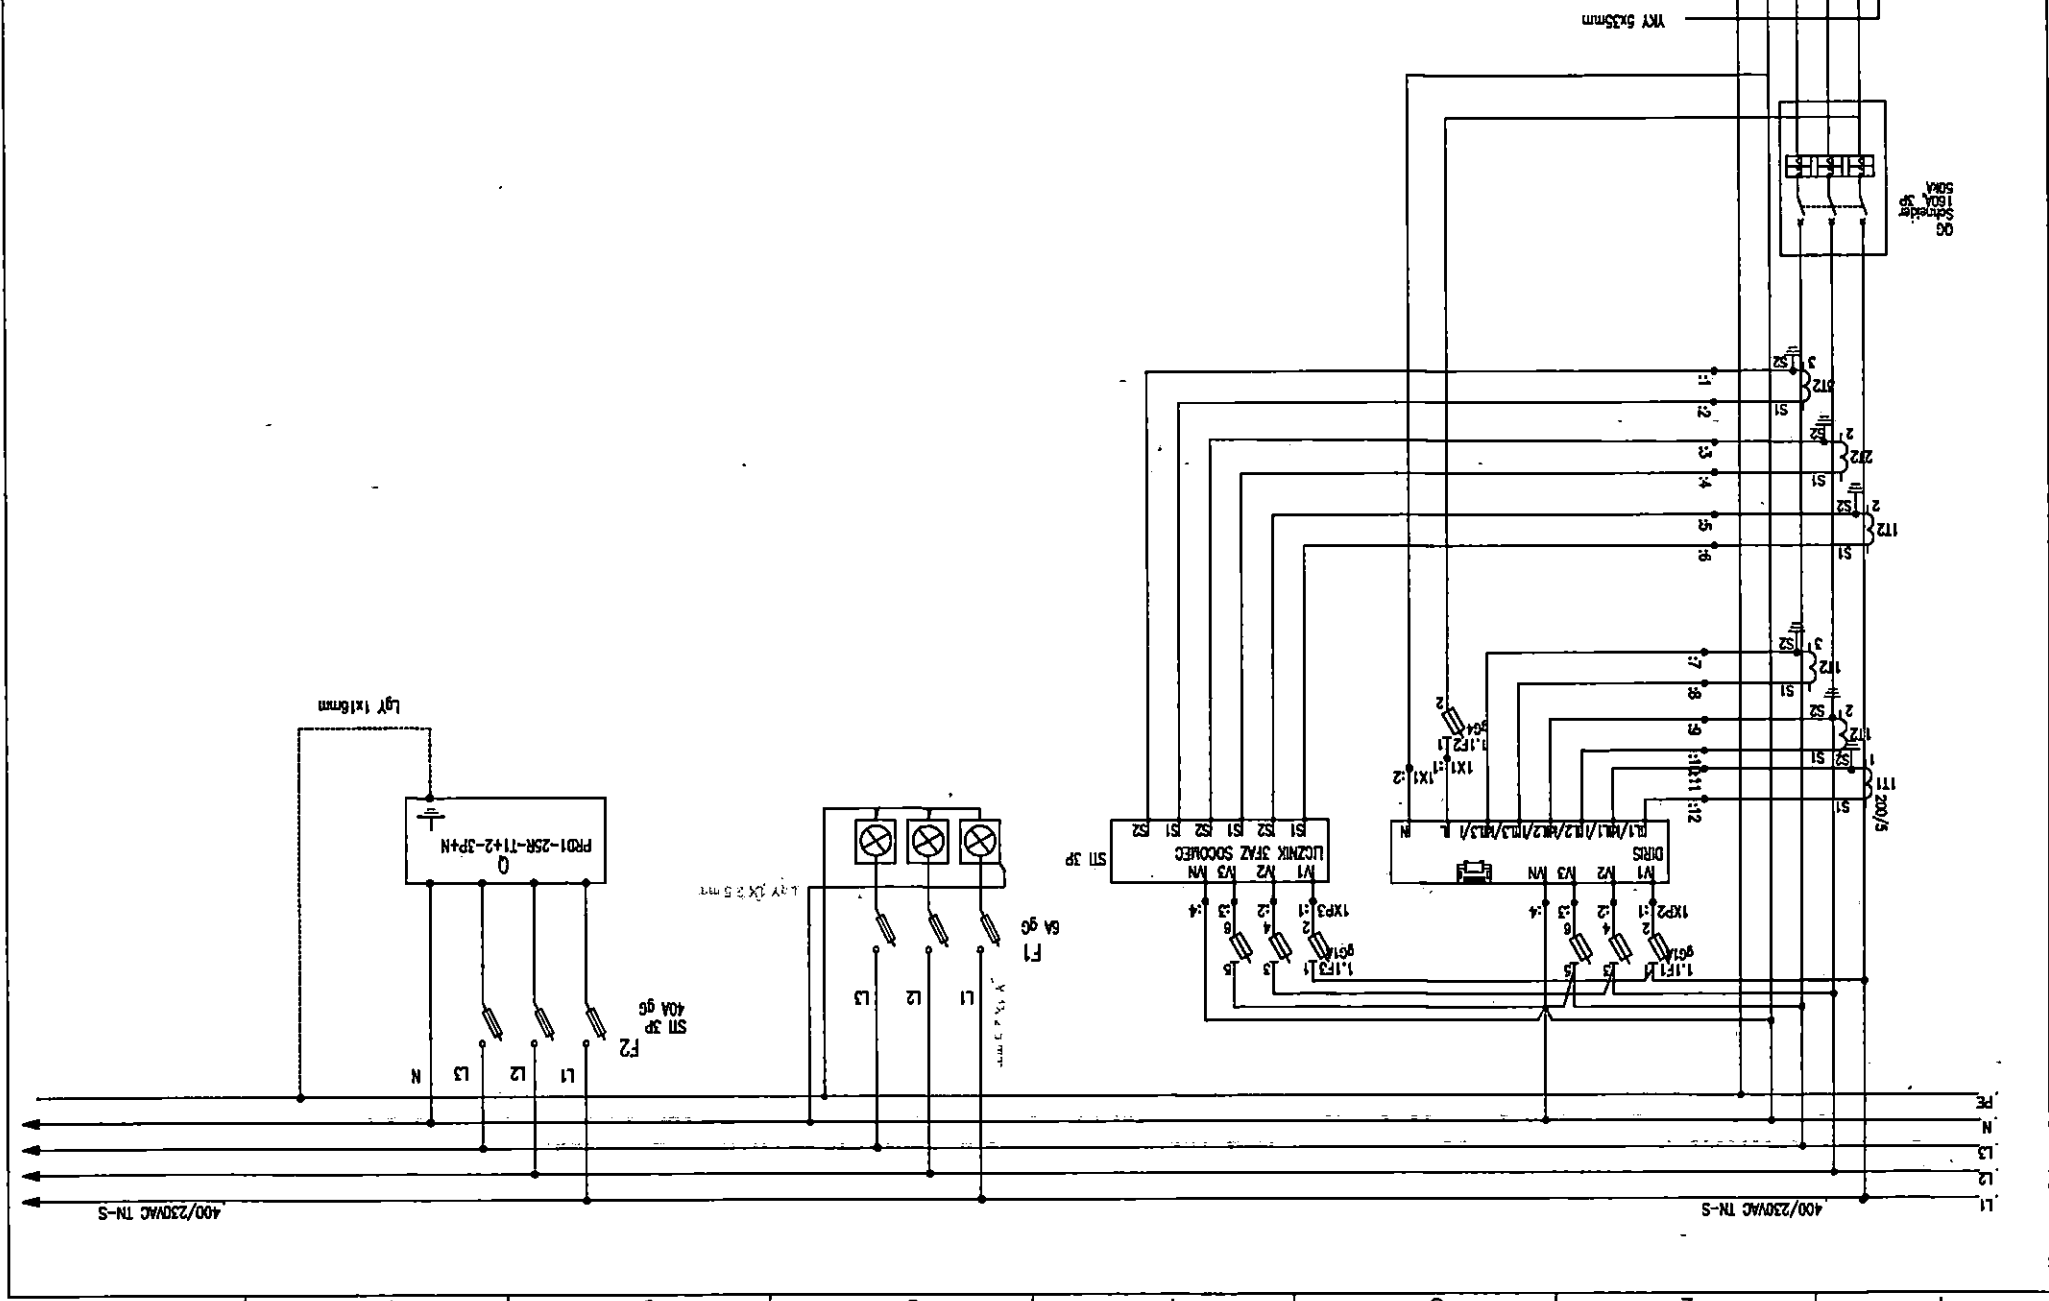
YKY 5x35mm

QG
Schneider
160A 3P
50kA

3
S2
3T2
S1

2
S2
2T2
S1

2
S2
1T2
S1

3
S2
1T2
S1

2
S2
1T2
S1

1
S2
1T1
200/5
S1

:1
:2
:3
:4
:5
:6
:7
:8
:9
:10
:11
:12

1X1:2
1X1:1
1.1F2
gG4
2

S2 S1 S2 S1 S2 S1
LICZNIK 3FAZ SOCOMEC
V1 V2 V3 VN
STI 3P

N L I3/L I2/L I1/L
DIRIS
V1 V2 V3 VN

1XP3:1 :2 :3 :4
2 4 6
1.1F3 gG1A
1 3 5

1XP2:1 :2 :3 :4
2 4 6
1.1F1 gG1A
1 3 5

F1
6A gG

LgY 1X2.5mm

L1 L2 L3

LgY 1x16mm

PRD1-25R-T1+2-3P+N
Q

F2
STI 3P
40A gG

L1 L2 L3 N

PE
N
L3
L2
L1

400/230VAC TN-S

400/230VAC TN-S